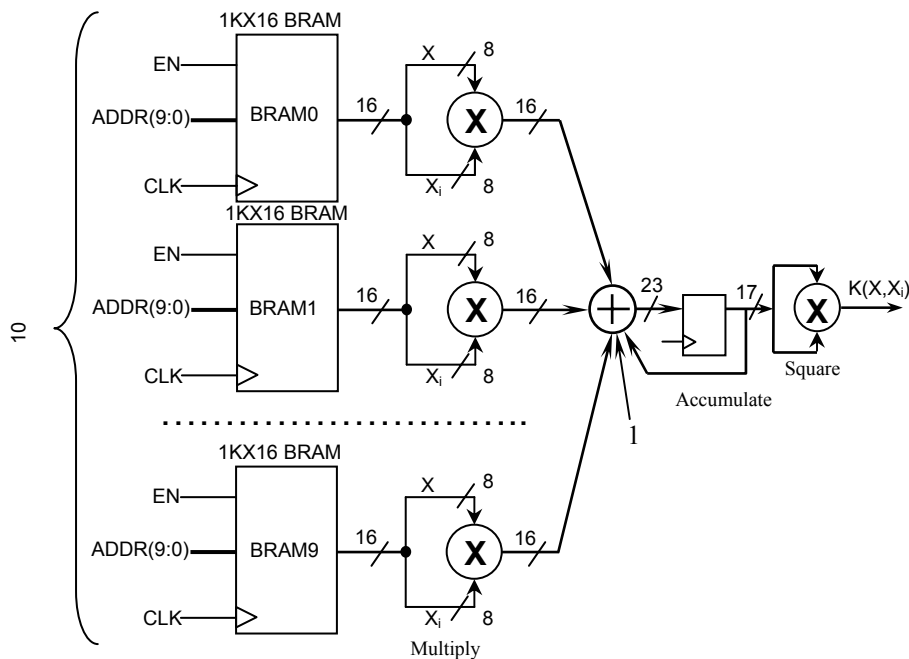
10

1KX16 BRAM
EN
ADDR(9:0)
BRAM0
CLK
16
X
8
X
X$_i$
8
16

1KX16 BRAM
EN
ADDR(9:0)
BRAM1
CLK
16
X
8
X
X$_i$
8
16

23
17
X
K(X,X$_i$)
Accumulate
Square
1

1KX16 BRAM
EN
ADDR(9:0)
BRAM9
CLK
16
X
8
X
X$_i$
8
16
Multiply